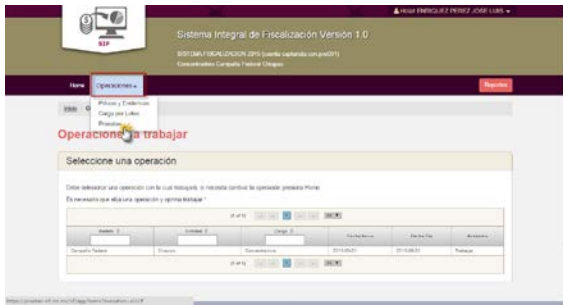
Hola! ENRIQUEZ PEREZ JOSE LUIS

SIF

Sistema Integral de Fiscalización Versión 1.0

SISTEMA FISCALIZACION 2015 (cuenta capturada con pre001)

Concentradora Campaña Federal Chiapas

Home

Operaciones

Reportes

Inicio

Pólizas y Evidencias

Carga por Lotes

Prorrateo

Operaciones a trabajar

Seleccione una operación

Debe seleccionar una operación con la cual trabajará, si necesita cambiar la operación presiona Home

Es necesario que elija una operación y oprima trabajar *

(1 of 1)

| Ámbito | Entidad | Cargo | Fecha Inicio | Fecha Fin | Acciones |
|---|---|---|---|---|---|
| Campaña Federal | Chiapas | Concentradora | 2015-06-01 | 2015-06-01 | Trabajar |

(1 of 1)

https://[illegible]